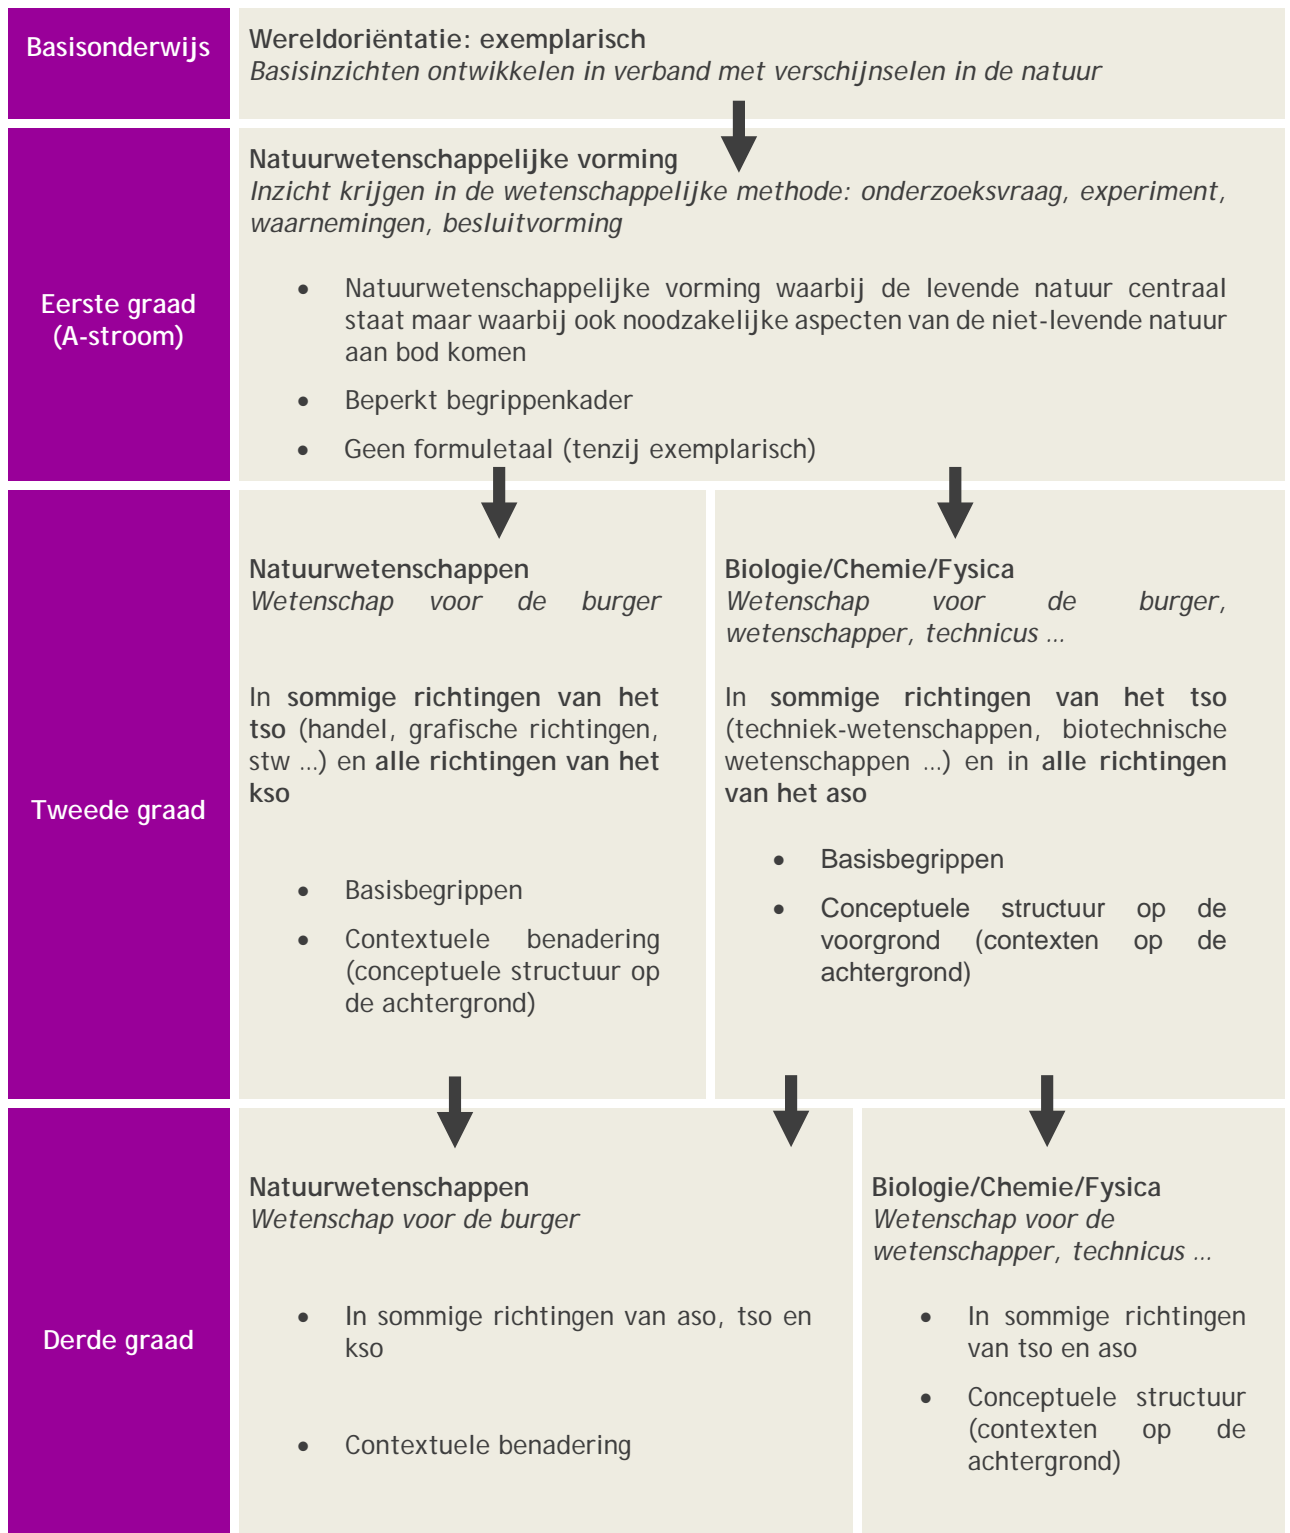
Basisonderwijs

Wereldoriëntatie: exemplarisch
*Basisinzichten ontwikkelen in verband met verschijnselen in de natuur*

Eerste graad (A-stroom)

Natuurwetenschappelijke vorming
*Inzicht krijgen in de wetenschappelijke methode: onderzoeksvraag, experiment, waarnemingen, besluitvorming*

- Natuurwetenschappelijke vorming waarbij de levende natuur centraal staat maar waarbij ook noodzakelijke aspecten van de niet-levende natuur aan bod komen
- Beperkt begrippenkader
- Geen formuletaal (tenzij exemplarisch)

Tweede graad

Natuurwetenschappen
*Wetenschap voor de burger*

In sommige richtingen van het tso (handel, grafische richtingen, stw …) en alle richtingen van het kso

- Basisbegrippen
- Contextuele benadering (conceptuele structuur op de achtergrond)

Biologie/Chemie/Fysica
*Wetenschap voor de burger, wetenschapper, technicus …*

In sommige richtingen van het tso (techniek-wetenschappen, biotechnische wetenschappen …) en in alle richtingen van het aso

- Basisbegrippen
- Conceptuele structuur op de voorgrond (contexten op de achtergrond)

Derde graad

Natuurwetenschappen
*Wetenschap voor de burger*

- In sommige richtingen van aso, tso en kso
- Contextuele benadering

Biologie/Chemie/Fysica
*Wetenschap voor de wetenschapper, technicus …*

- In sommige richtingen van tso en aso
- Conceptuele structuur (contexten op de achtergrond)